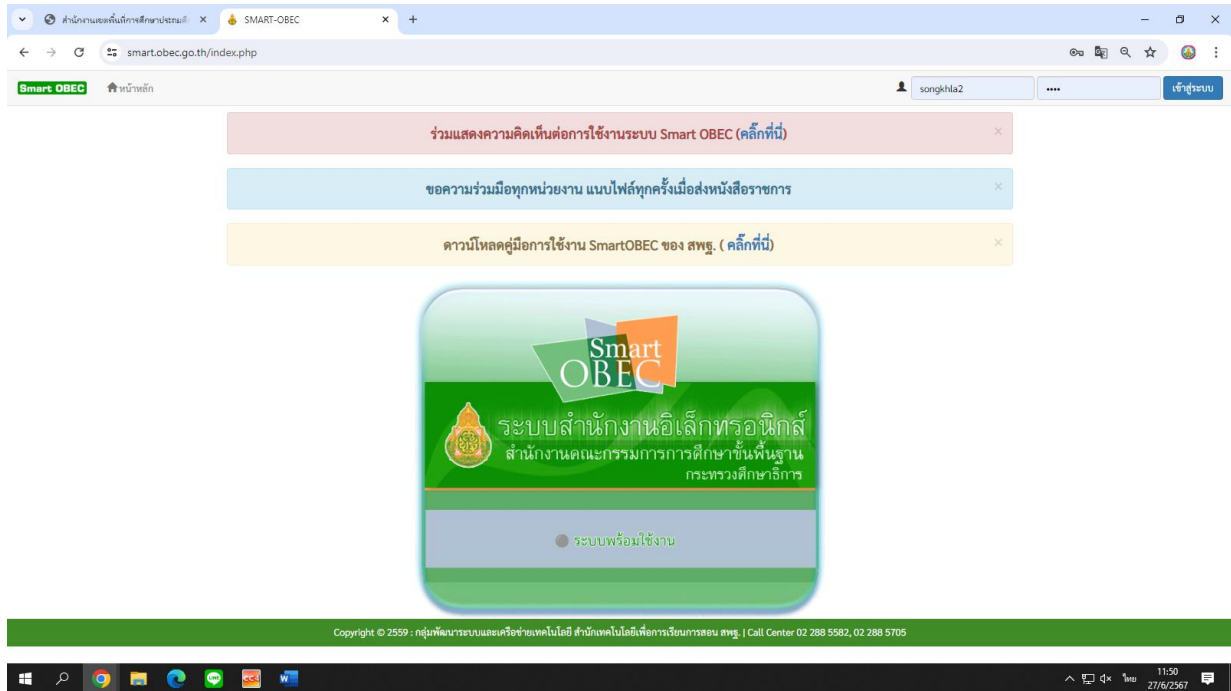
สำนักงานเขตพื้นที่การศึกษาประถมศึ ×
SMART-OBEC ×
+

smart.obec.go.th/index.php

Smart OBEC
หน้าหลัก
songkhla2
••••
เข้าสู่ระบบ

ร่วมแสดงความคิดเห็นต่อการใช้งานระบบ Smart OBEC (คลิ๊กที่นี่) ×

ขอความร่วมมือทุกหน่วยงาน แนบไฟล์ทุกครั้งเมื่อส่งหนังสือราชการ ×

ดาวน์โหลดคู่มือการใช้งาน SmartOBEC ของ สพฐ. ( คลิ๊กที่นี่) ×

Smart
OBEC
ระบบสำนักงานอิเล็กทรอนิกส์
สำนักงานคณะกรรมการการศึกษาขั้นพื้นฐาน
กระทรวงศึกษาธิการ

ระบบพร้อมใช้งาน

Copyright © 2559 : กลุ่มพัฒนาระบบและเครือข่ายเทคโนโลยี สำนักเทคโนโลยีเพื่อการเรียนการสอน สพฐ. | Call Center 02 288 5582, 02 288 5705

ไทย 11:50 27/6/2567